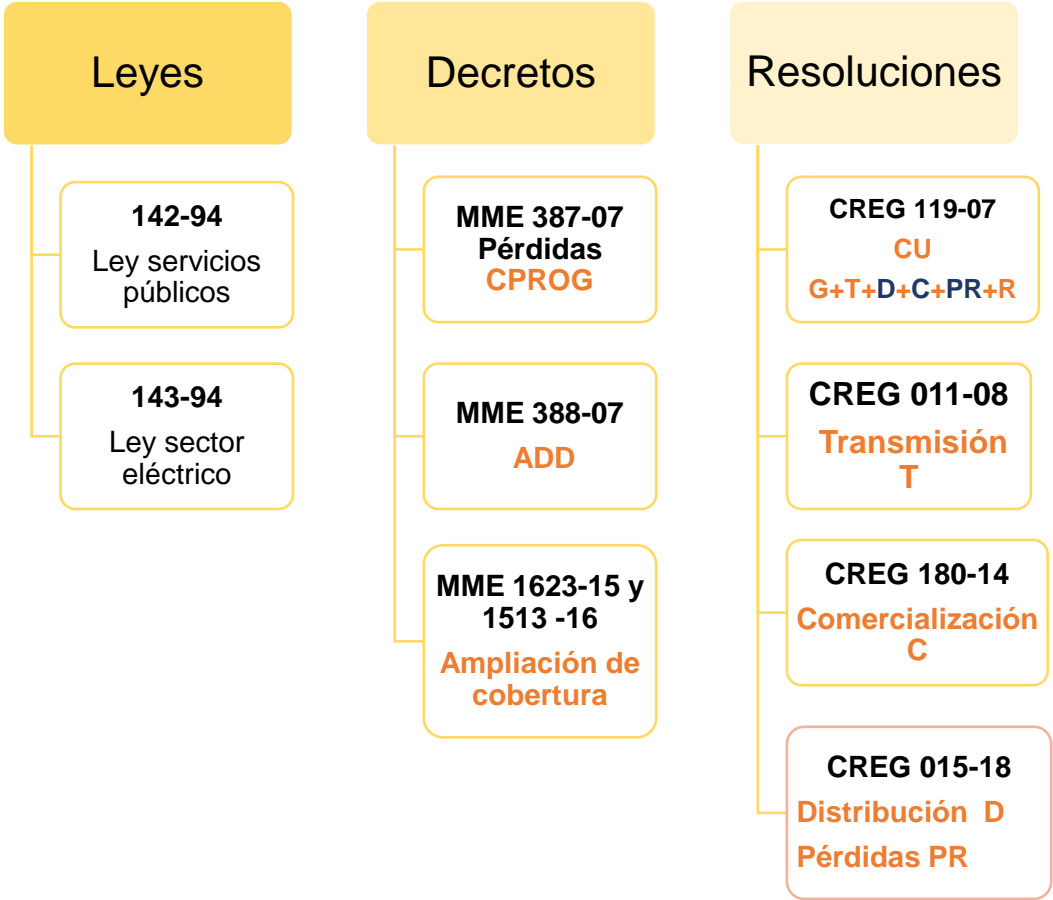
Leyes

142-94
Ley servicios públicos

143-94
Ley sector eléctrico

Decretos

MME 387-07
Pérdidas
CPROG

MME 388-07
ADD

MME 1623-15 y 1513 -16
Ampliación de cobertura

Resoluciones

CREG 119-07
CU
G+T+D+C+PR+R

CREG 011-08
Transmisión
T

CREG 180-14
Comercialización
C

CREG 015-18
Distribución D
Pérdidas PR